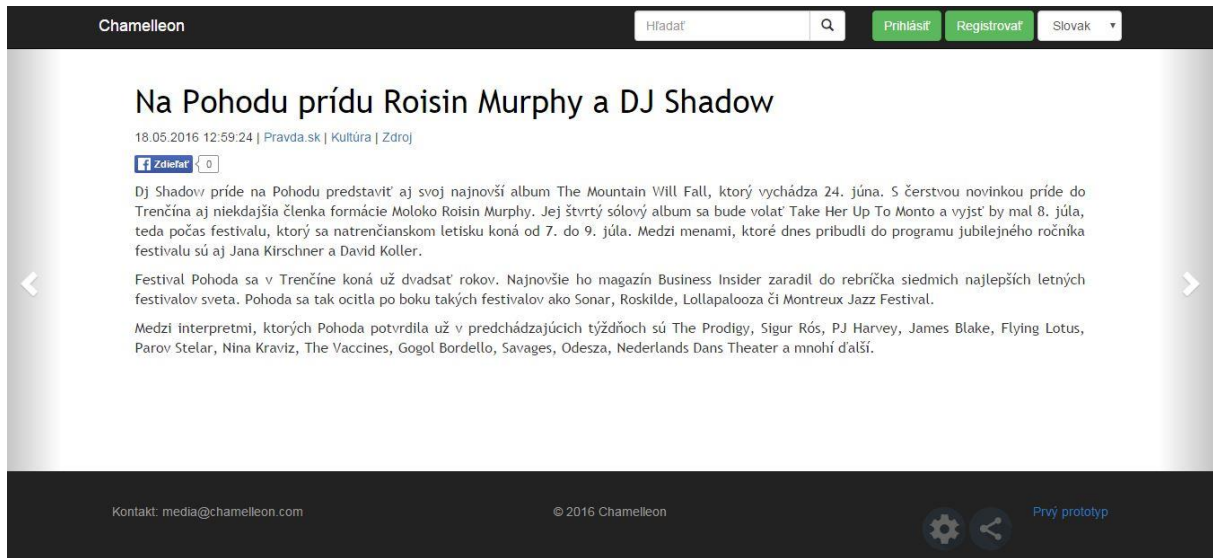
Chamelleon

Hľadať

Prihlásiť Registrovať Slovak

Na Pohodu prídu Roisin Murphy a DJ Shadow

18.05.2016 12:59:24 | Pravda.sk | Kultúra | Zdroj

Zdieľať 0

Dj Shadow príde na Pohodu predstaviť aj svoj najnovší album The Mountain Will Fall, ktorý vychádza 24. júna. S čerstvou novinkou príde do Trenčína aj niekdajšia členka formácie Moloko Roisin Murphy. Jej štvrtý sólový album sa bude volať Take Her Up To Monto a vyjsť by mal 8. júla, teda počas festivalu, ktorý sa natrenčianskom letisku koná od 7. do 9. júla. Medzi menami, ktoré dnes pribudli do programu jubilejného ročníka festivalu sú aj Jana Kirschner a David Koller.

Festival Pohoda sa v Trenčíne koná už dvadsať rokov. Najnovšie ho magazín Business Insider zaradil do rebríčka siedmich najlepších letných festivalov sveta. Pohoda sa tak ocitla po boku takých festivalov ako Sonar, Roskilde, Lollapalooza či Montreux Jazz Festival.

Medzi interpretmi, ktorých Pohoda potvrdila už v predchádzajúcich týždňoch sú The Prodigy, Sigur Rós, PJ Harvey, James Blake, Flying Lotus, Parov Stelar, Nina Kraviz, The Vaccines, Gogol Bordello, Savages, Odesza, Nederlands Dans Theater a mnohí ďalší.

Kontakt: media@chamelleon.com

© 2016 Chamelleon

Prvý prototyp